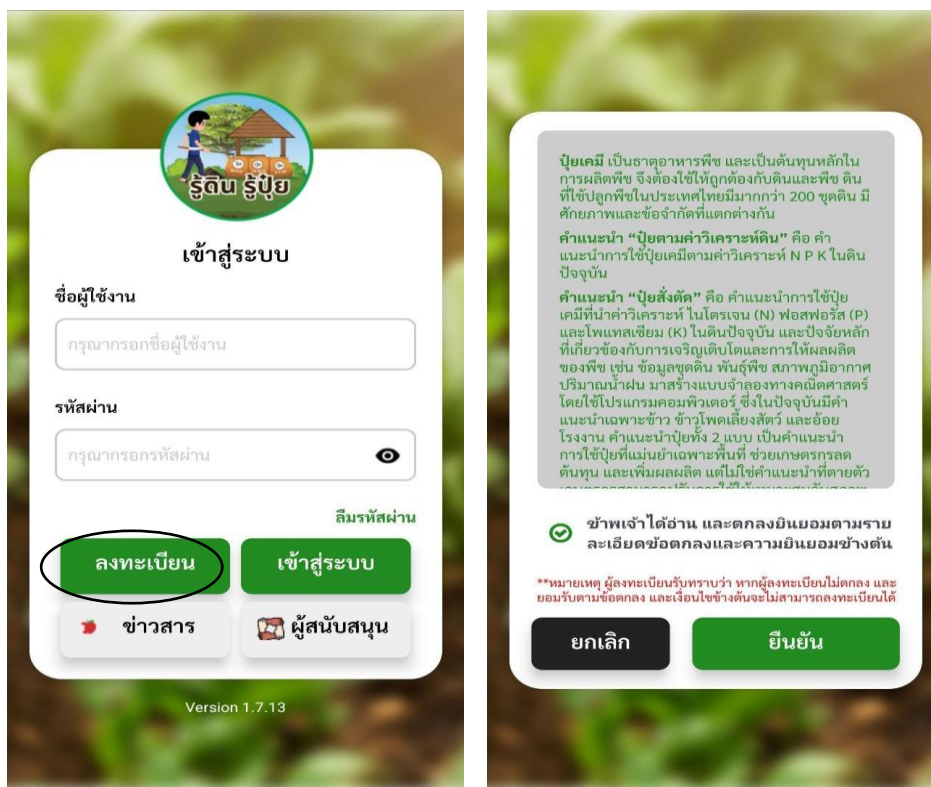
รู้ดิน รู้ปุ๋ย

เข้าสู่ระบบ

ชื่อผู้ใช้งาน

กรุณากรอกชื่อผู้ใช้งาน

รหัสผ่าน

กรุณากรอกรหัสผ่าน

ลืมรหัสผ่าน

ลงทะเบียน

เข้าสู่ระบบ

ข่าวสาร

ผู้สนับสนุน

Version 1.7.13

ปุ๋ยเคมี เป็นธาตุอาหารพืช และเป็นต้นทุนหลักในการผลิตพืช จึงต้องใช้ให้ถูกต้องกับดินและพืช ดินที่ใช้ปลูกพืชในประเทศไทยมีมากกว่า 200 ชุดดิน มีศักยภาพและข้อจำกัดที่แตกต่างกัน

คำแนะนำ "ปุ๋ยตามค่าวิเคราะห์ดิน" คือ คำแนะนำการใช้ปุ๋ยเคมีตามค่าวิเคราะห์ N P K ในดินปัจจุบัน

คำแนะนำ "ปุ๋ยสั่งตัด" คือ คำแนะนำการใช้ปุ๋ยเคมีที่นำค่าวิเคราะห์ ไนโตรเจน (N) ฟอสฟอรัส (P) และโพแทสเซียม (K) ในดินปัจจุบัน และปัจจัยหลักที่เกี่ยวข้องกับการเจริญเติบโตและการให้ผลผลิตของพืช เช่น ข้อมูลชุดดิน พันธุ์พืช สภาพภูมิอากาศ ปริมาณน้ำฝน มาสร้างแบบจำลองทางคณิตศาสตร์ โดยใช้โปรแกรมคอมพิวเตอร์ ซึ่งในปัจจุบันมีคำแนะนำเฉพาะข้าว ข้าวโพดเลี้ยงสัตว์ และอ้อยโรงงาน คำแนะนำปุ๋ยทั้ง 2 แบบ เป็นคำแนะนำการใช้ปุ๋ยที่แม่นยำเฉพาะพื้นที่ ช่วยเกษตรกรลดต้นทุน และเพิ่มผลผลิต แต่ไม่ใช่คำแนะนำที่ตายตัว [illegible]

ข้าพเจ้าได้อ่าน และตกลงยินยอมตามรายละเอียดข้อตกลงและความยินยอมข้างต้น

**หมายเหตุ ผู้ลงทะเบียนรับทราบว่า หากผู้ลงทะเบียนไม่ตกลง และยอมรับตามข้อตกลง และเงื่อนไขข้างต้นจะไม่สามารถลงทะเบียนได้

ยกเลิก

ยืนยัน